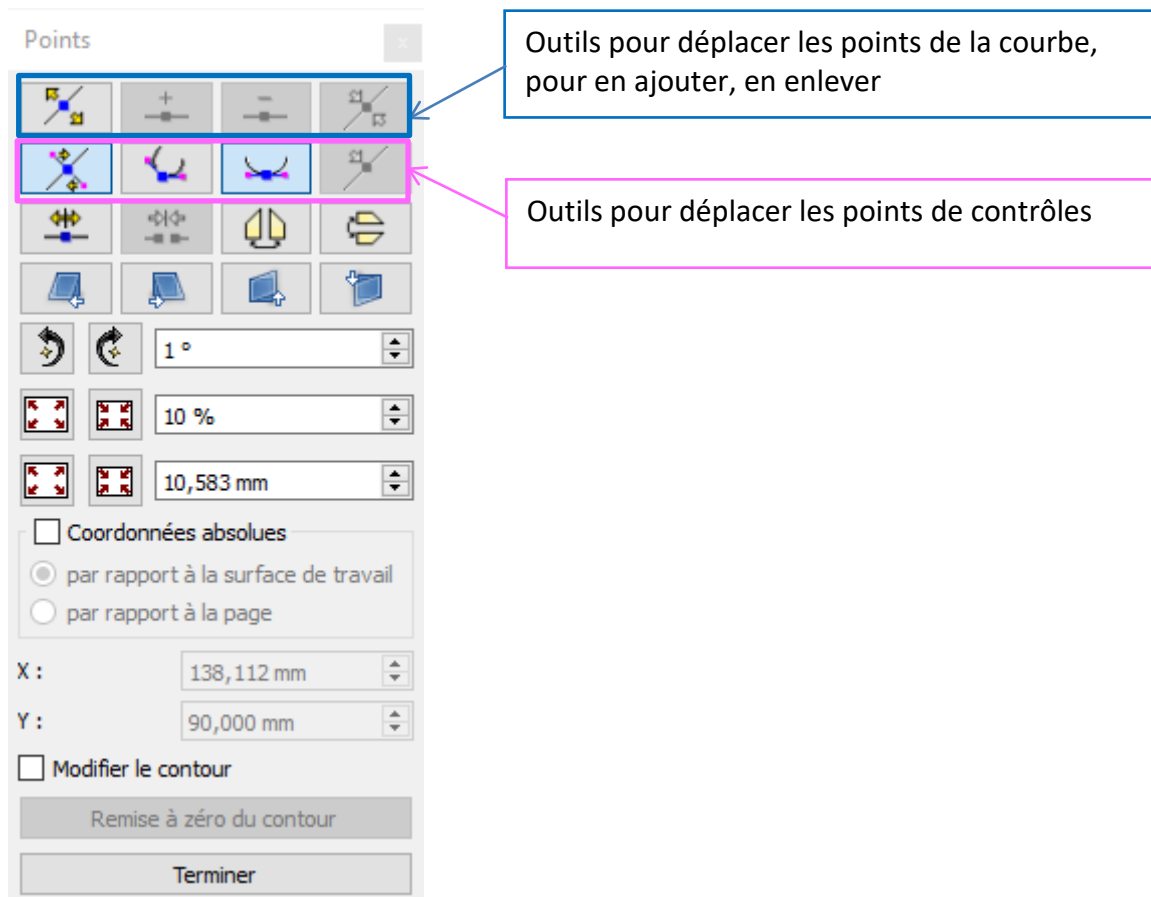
Points

x

Outils pour déplacer les points de la courbe, pour en ajouter, en enlever

Outils pour déplacer les points de contrôles

1 °

10 %

10,583 mm

Coordonnées absolues

par rapport à la surface de travail

par rapport à la page

X : 138,112 mm

Y : 90,000 mm

Modifier le contour

Remise à zéro du contour

Terminer